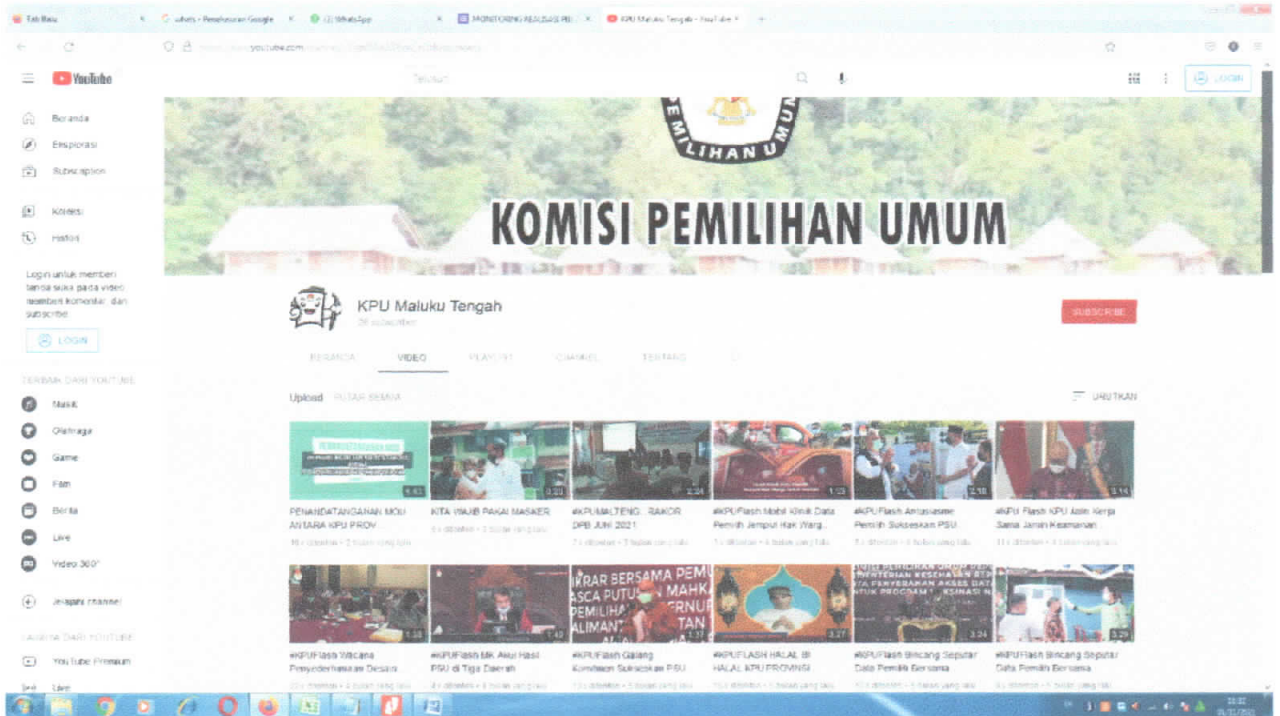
Tab Baru | uhets - Penelusuran Google | (1) WhatsApp | MONITORING REALISASI PE | KPU Maluku Tengah - YouTube

youtube.com

YouTube

Telusuri

LOGIN

Beranda
Eksplorasi
Subscription
Koleksi
Histori

Login untuk memberi tanda suka pada video, memberi komentar, dan subscribe.

LOGIN

TERBAIK DARI YOUTUBE
Musik
Olahraga
Game
Film
Berita
Live
Video 360°

Jelajahi channel

LAINNYA DARI YOUTUBE
YouTube Premium
Live

LIHAN UMUM

KOMISI PEMILIHAN UMUM

KPU Maluku Tengah
29 subscriber

SUBSCRIBE

BERANDA VIDEO PLAYLIST CHANNEL TENTANG

Upload PUTAR SEMUA

URUTKAN

4:43
PENANDATANGANAN MOU ANTARA KPU PROV...
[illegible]

3:22
KITA WAJIB PAKAI MASKER
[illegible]

2:36
#KPUMALTENG : RAKOR DPB JUNI 2021
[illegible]

1:08
#KPUFlash Mobil Klinik Data Pemilih Jemput Hak Warg...
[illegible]

2:56
#KPUFlash Antusiasme Pemilih Sukseskan PSU
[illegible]

3:14
#KPU Flash KPU Jalin Kerja Sama Jamin Keamanan...
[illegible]

1:28
#KPUFlash Wacana Penyederhanaan Desain...
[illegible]

1:49
#KPUFlash MK Akui Hasil PSU di Tiga Daerah
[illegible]

IKRAR BERSAMA PEM ASCA PUTUSAN MAHK PEMILIHAN GUBERNUR KALIMANTAN
1:37
#KPUFlash Galang Komitmen Sukseskan PSU
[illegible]

3:27
#KPUFLASH HALAL BI HALAL KPU PROVINSI
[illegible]

3:24
#KPUFlash Bincang Seputar Data Pemilih Bersama...
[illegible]

3:29
#KPUFlash Bincang Seputar Data Pemilih Bersama...
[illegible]